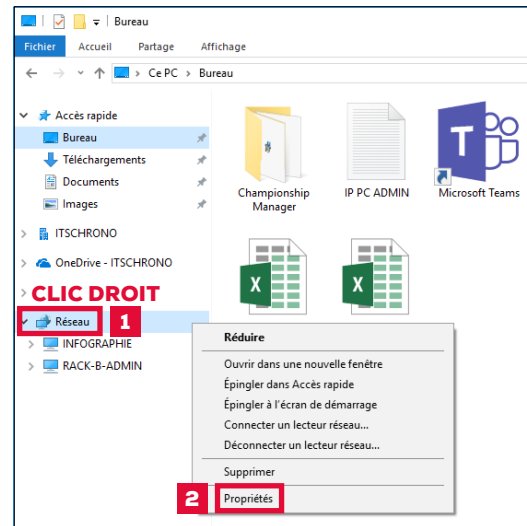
Bureau

Fichier Accueil Partage Affichage

Ce PC > Bureau

Accès rapide
Bureau
Téléchargements
Documents
Images
ITSCHRONO
OneDrive - ITSCHRONO

CLIC DROIT

Réseau 1
INFOGRAPHIE
RACK-B-ADMIN

Championship Manager
IP PC ADMIN
Microsoft Teams

Réduire
Ouvrir dans une nouvelle fenêtre
Épingler dans Accès rapide
Épingler à l'écran de démarrage
Connecter un lecteur réseau...
Déconnecter un lecteur réseau...
Supprimer
2 Propriétés